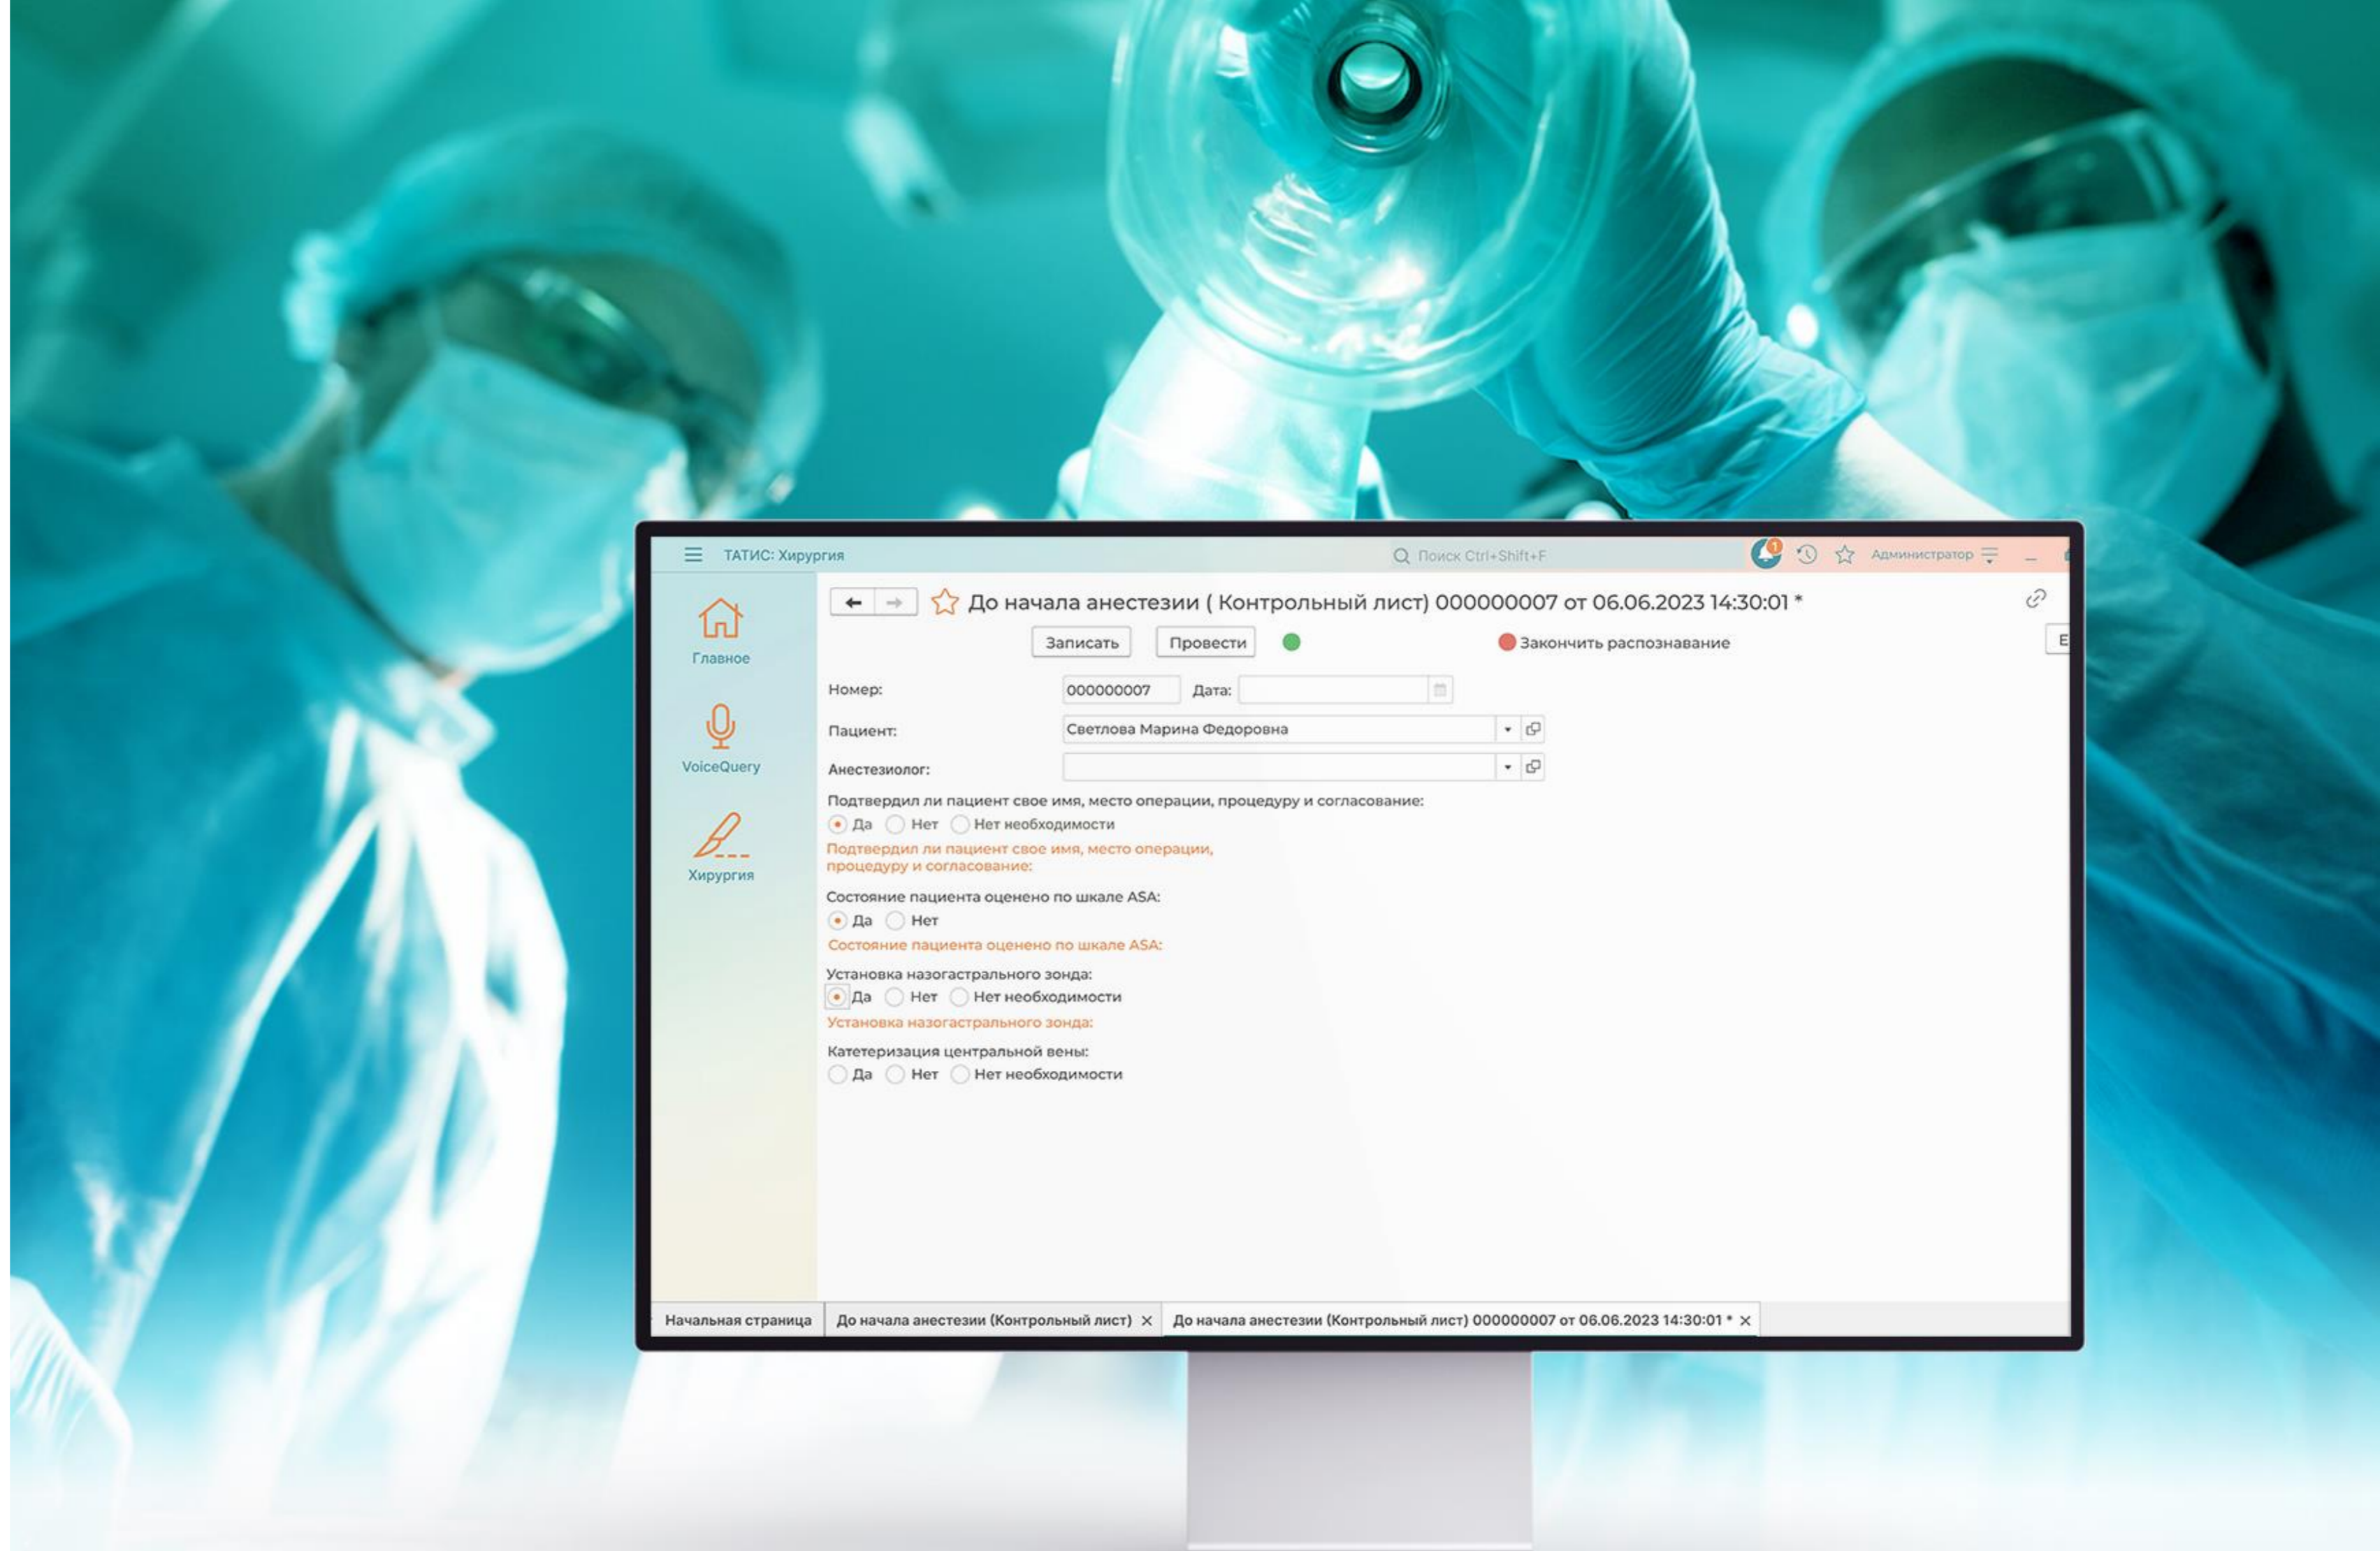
ТАТИС: Хирургия

Поиск Ctrl+Shift+F

1

Администратор

Главное

VoiceQuery

Хирургия

До начала анестезии ( Контрольный лист) 000000007 от 06.06.2023 14:30:01 *

Записать

Провести

Закончить распознавание

Е

Номер: 000000007 Дата:

Пациент: Светлова Марина Федоровна

Анестезиолог:

Подтвердил ли пациент свое имя, место операции, процедуру и согласование:

Да Нет Нет необходимости

Подтвердил ли пациент свое имя, место операции, процедуру и согласование:

Состояние пациента оценено по шкале ASA:

Да Нет

Состояние пациента оценено по шкале ASA:

Установка назогастрального зонда:

Да Нет Нет необходимости

Установка назогастрального зонда:

Катетеризация центральной вены:

Да Нет Нет необходимости

Начальная страница

До начала анестезии (Контрольный лист) ×

До начала анестезии (Контрольный лист) 000000007 от 06.06.2023 14:30:01 * ×